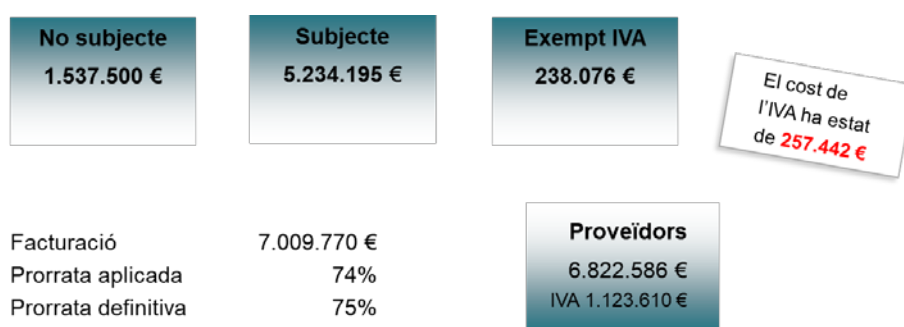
No subjecte
1.537.500 €

Subjecte
5.234.195 €

Exempt IVA
238.076 €

El cost de l'IVA ha estat de 257.442 €

| Facturació | 7.009.770 € |
|---|---|
| Prorrata aplicada | 74% |
| Prorrata definitiva | 75% |

Proveïdors
6.822.586 €
IVA 1.123.610 €